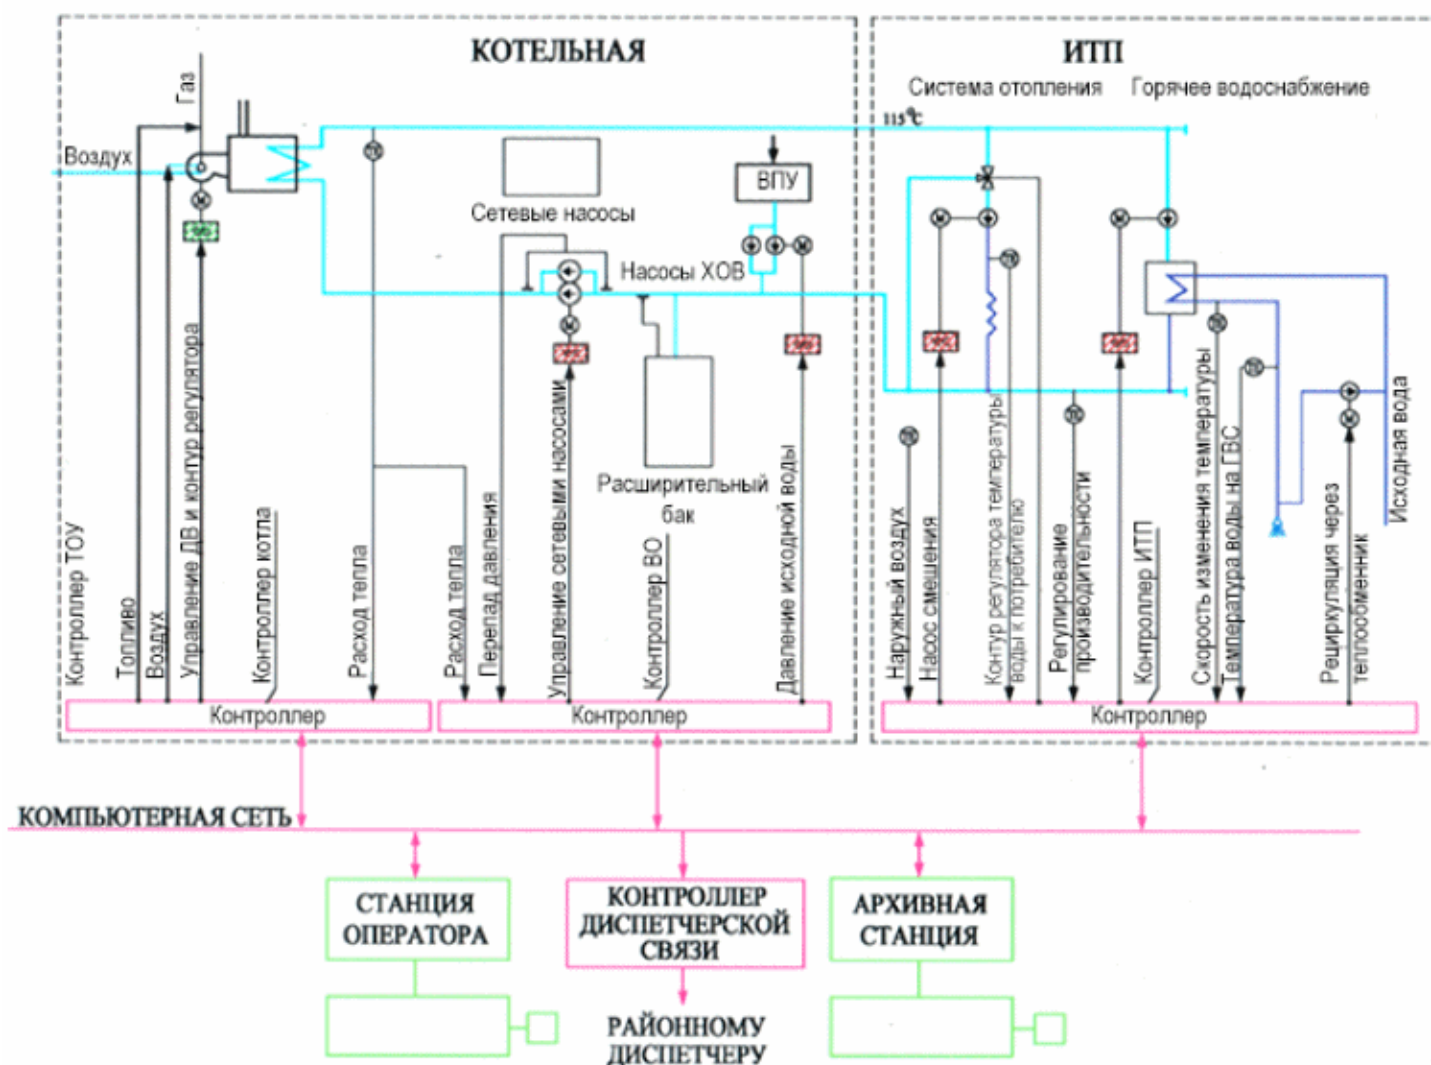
КОТЕЛЬНАЯ

ИТП

Система отопления

Горячее водоснабжение

115°C

Газ

Воздух

Сетевые насосы

ВПУ

Насосы ХОВ

Расширительный бак

Контроллер ТОУ

Топливо

Воздух

Управление ДВ и контур регулятора

Контроллер котла

Расход тепла

Расход тепла

Перепад давления

Управление сетевыми насосами

Контроллер ВО

Давление исходной воды

Наружный воздух

Насос смешения

Контур регулятора температуры воды к потребителю

Регулирование производительности

Контроллер ИТП

Скорость изменения температуры

Температура воды на ГВС

Рециркуляция через теплообменник

Исходная вода

Контроллер

Контроллер

Контроллер

КОМПЬЮТЕРНАЯ СЕТЬ

СТАНЦИЯ ОПЕРАТОРА

КОНТРОЛЛЕР ДИСПЕТЧЕРСКОЙ СВЯЗИ

АРХИВНАЯ СТАНЦИЯ

РАЙОННОМУ ДИСПЕТЧЕРУ